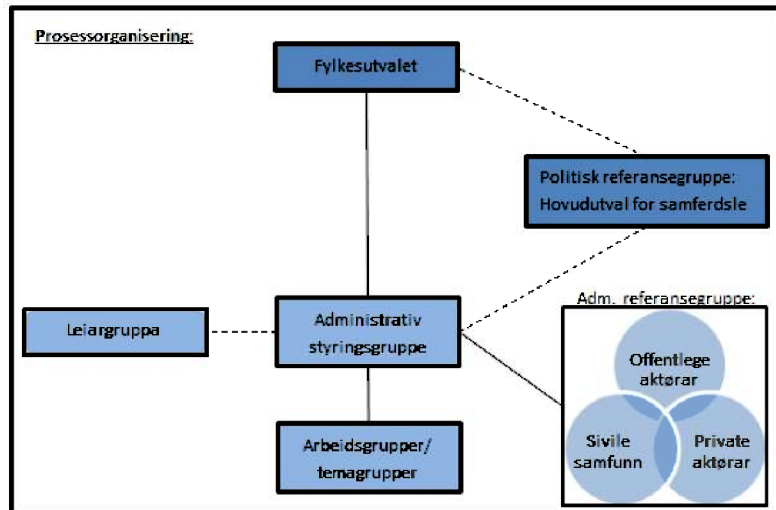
Prosessorganisering:

Fylkesutvalet

Politisk referansegruppe: Hovudutval for samferdsle

Leiargruppa

Administrativ styringsgruppe

Adm. referansegruppe:

Offentlege aktørar

Sivile samfunn

Private aktørar

Arbeidsgrupper/ temagrupper